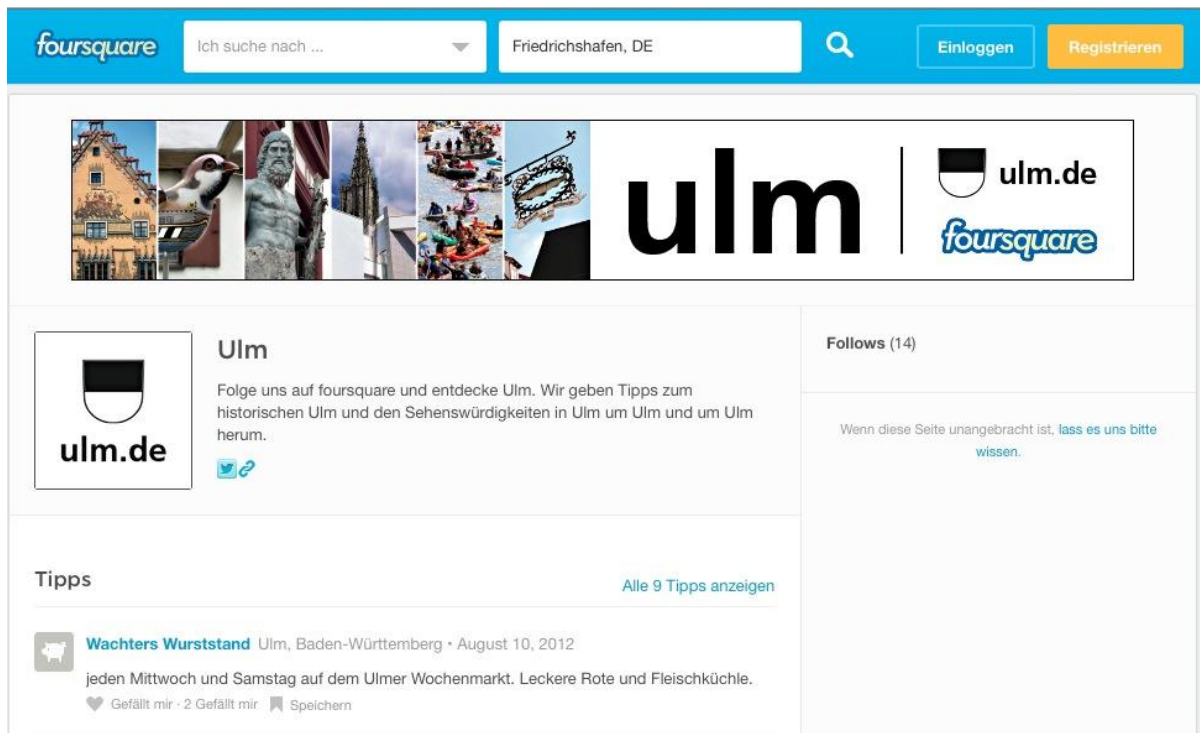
foursquare

Ich suche nach ...

Friedrichshafen, DE

Einloggen

Registrieren

ulm | ulm.de
foursquare

ulm.de

Ulm

Folge uns auf foursquare und entdecke Ulm. Wir geben Tipps zum historischen Ulm und den Sehenswürdigkeiten in Ulm um Ulm und um Ulm herum.

Follows (14)

Wenn diese Seite unangebracht ist, lass es uns bitte wissen.

Tipps

Alle 9 Tipps anzeigen

Wachters Wurststand Ulm, Baden-Württemberg • August 10, 2012

jeden Mittwoch und Samstag auf dem Ulmer Wochenmarkt. Leckere Rote und Fleischküchle.

Gefällt mir · 2 Gefällt mir Speichern